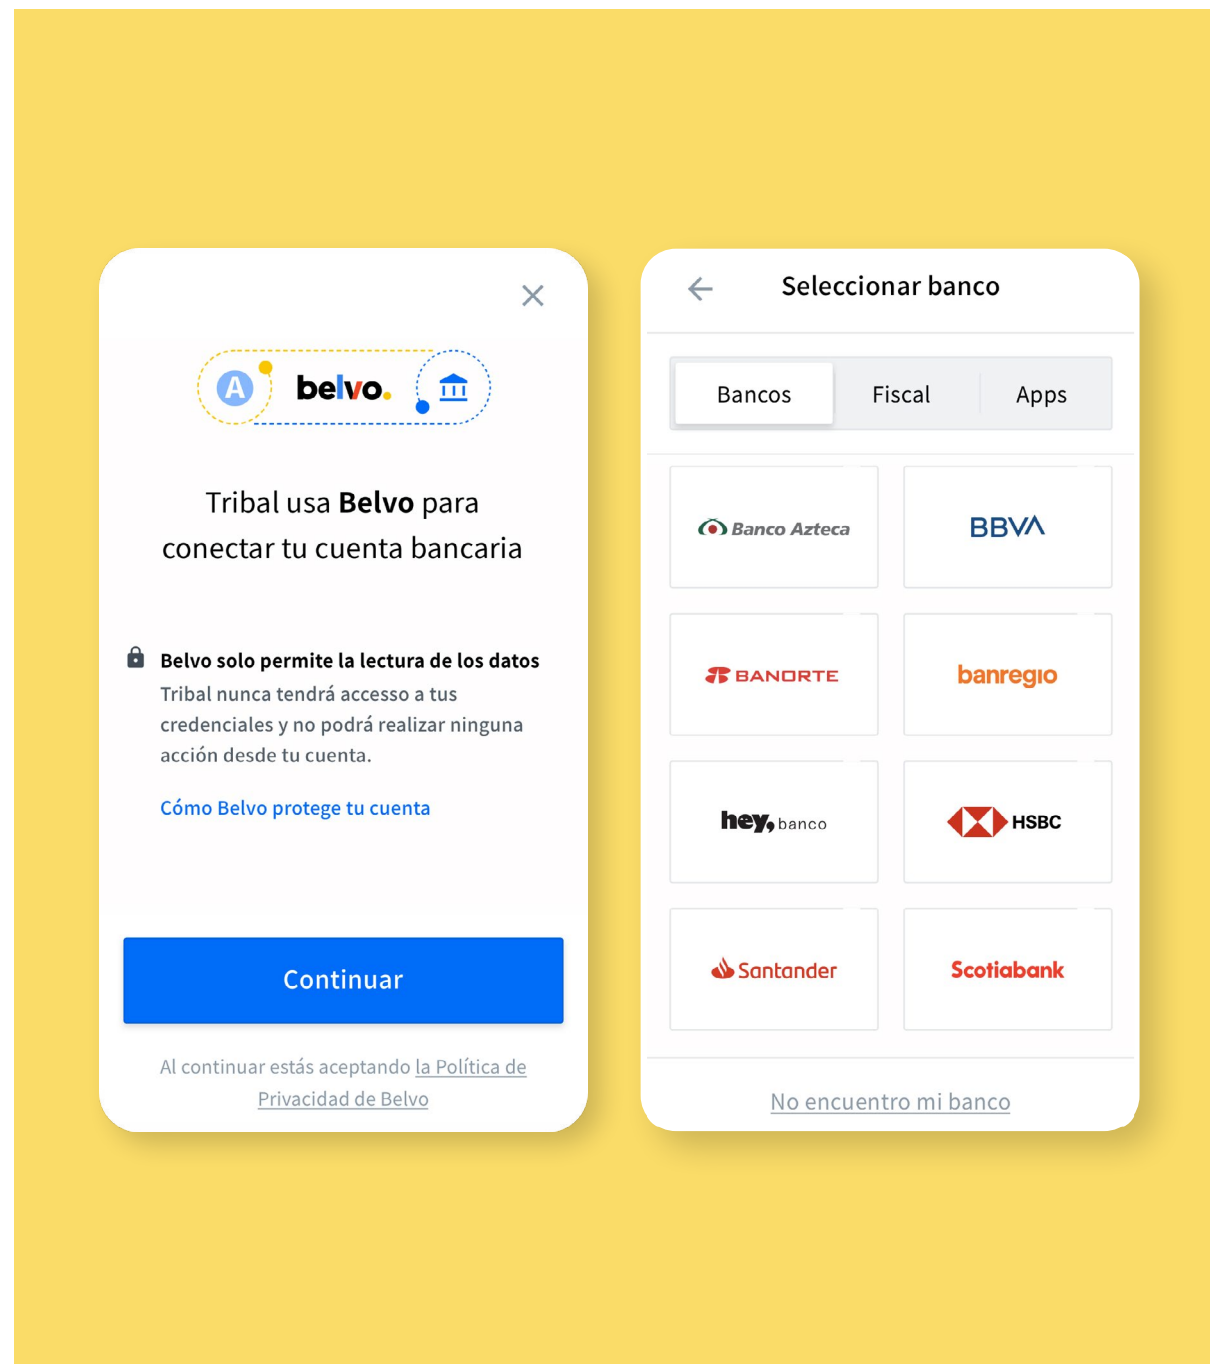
A belvo.

Tribal usa **Belvo** para conectar tu cuenta bancaria

**Belvo solo permite la lectura de los datos**
Tribal nunca tendrá accesso a tus credenciales y no podrá realizar ninguna acción desde tu cuenta.

Cómo Belvo protege tu cuenta

Continuar

Al continuar estás aceptando la Política de Privacidad de Belvo

Seleccionar banco

Bancos | Fiscal | Apps

Banco Azteca
BBVA
BANORTE
banregio
hey, banco
HSBC
Santander
Scotiabank

No encuentro mi banco